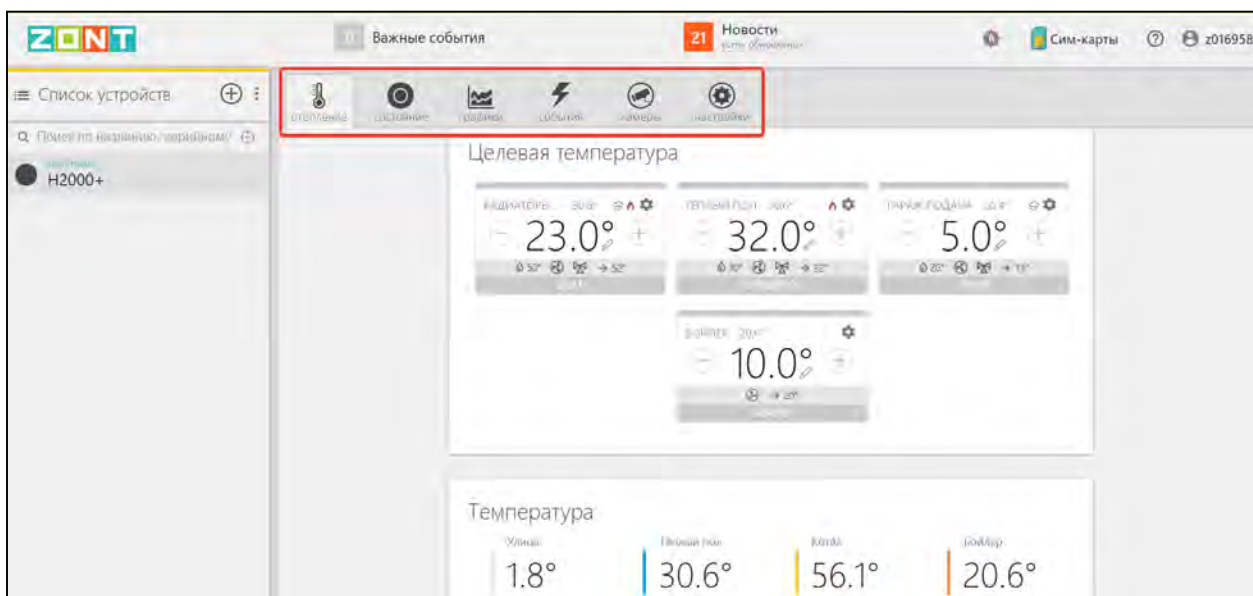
ZONT

Важные события

21 Новости

Сим-карты

z016958

Список устройств

Поиск по названию/серийному

H2000+

отопление
состояние
графики
события
камеры
настройки

Целевая температура

РАДИАТОРЫ 30.6°

23.0°

ТЕПЛЫЙ ПОЛ 30.6°

32.0°

ГАРАЖ ПОДАЧА 10.4°

5.0°

БОЙЛЕР 20.6°

10.0°

Температура

Улица

1.8°

Теплый пол

30.6°

Котёл

56.1°

Бойлер

20.6°